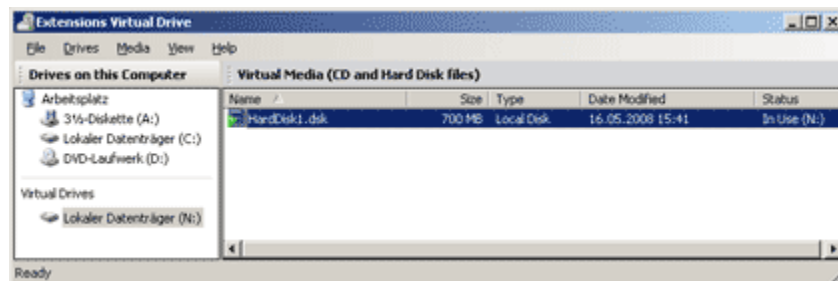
Extensions Virtual Drive

File Drives Media View Help

Drives on this Computer

Arbeitsplatz
3½-Diskette (A:)
Lokaler Datenträger (C:)
DVD-Laufwerk (D:)

Virtual Drives
Lokaler Datenträger (N:)

Virtual Media (CD and Hard Disk files)

| Name | Size | Type | Date Modified | Status |
|---|---|---|---|---|
| HardDisk1.dsk | 700 MB | Local Disk | 16.05.2008 15:41 | In Use (N:) |

Ready